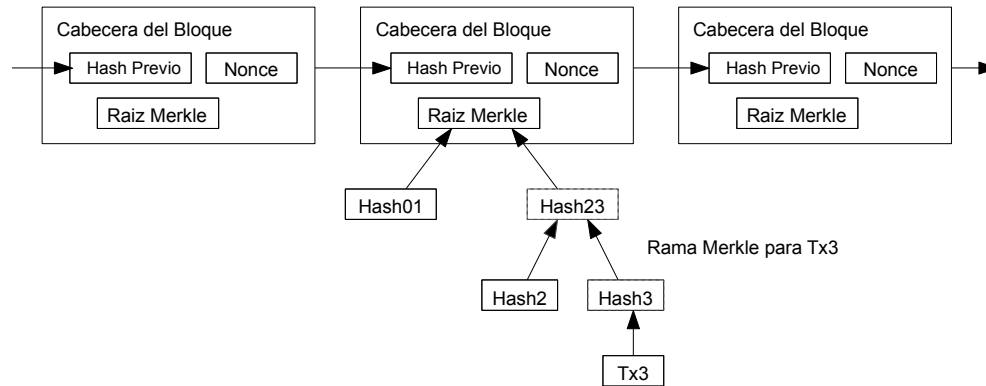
Cabecera del Bloque
Hash Previo
Nonce
Raiz Merkle

Cabecera del Bloque
Hash Previo
Nonce
Raiz Merkle

Cabecera del Bloque
Hash Previo
Nonce
Raiz Merkle

Hash01
Hash23
Rama Merkle para Tx3
Hash2
Hash3
Tx3